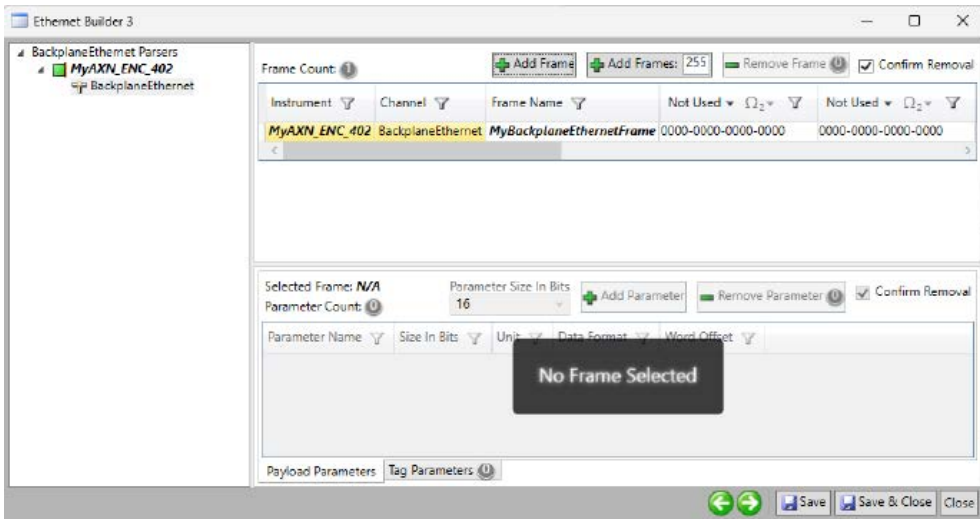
Ethernet Builder 3

BackplaneEthernet Parsers
MyAXN_ENC_402
BackplaneEthernet

Frame Count: 1
Add Frame
Add Frames: 255
Remove Frame 0
Confirm Removal

| Instrument | Channel | Frame Name | Not Used ▾ $\Omega_2$ ▾ | Not Used ▾ $\Omega_2$ ▾ |
|---|---|---|---|---|
| MyAXN_ENC_402 | BackplaneEthernet | MyBackplaneEthernetFrame | 0000-0000-0000-0000 | 0000-0000-0000-0000 |

Selected Frame: N/A
Parameter Count: 0
Parameter Size In Bits
16
Add Parameter
Remove Parameter 0
Confirm Removal

| Parameter Name | Size In Bits | Unit | Data Format | Word Offset |
|---|---|---|---|---|

No Frame Selected

Payload Parameters
Tag Parameters 0

Save
Save & Close
Close